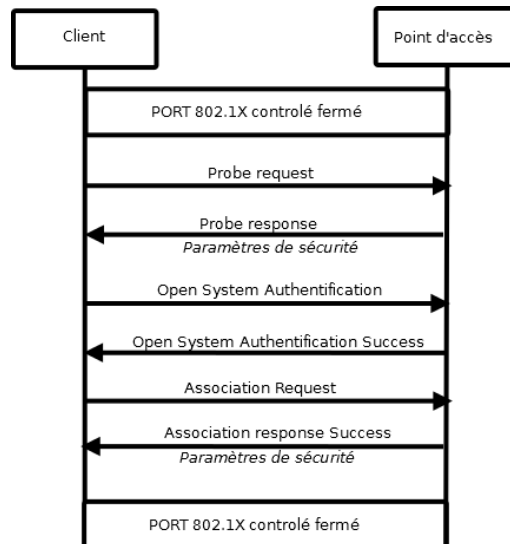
Client

Point d'accès

PORT 802.1X controlé fermé

Probe request

Probe response
Paramètres de sécurité

Open System Authentification

Open System Authentification Success

Association Request

Association response Success
Paramètres de sécurité

PORT 802.1X controlé fermé